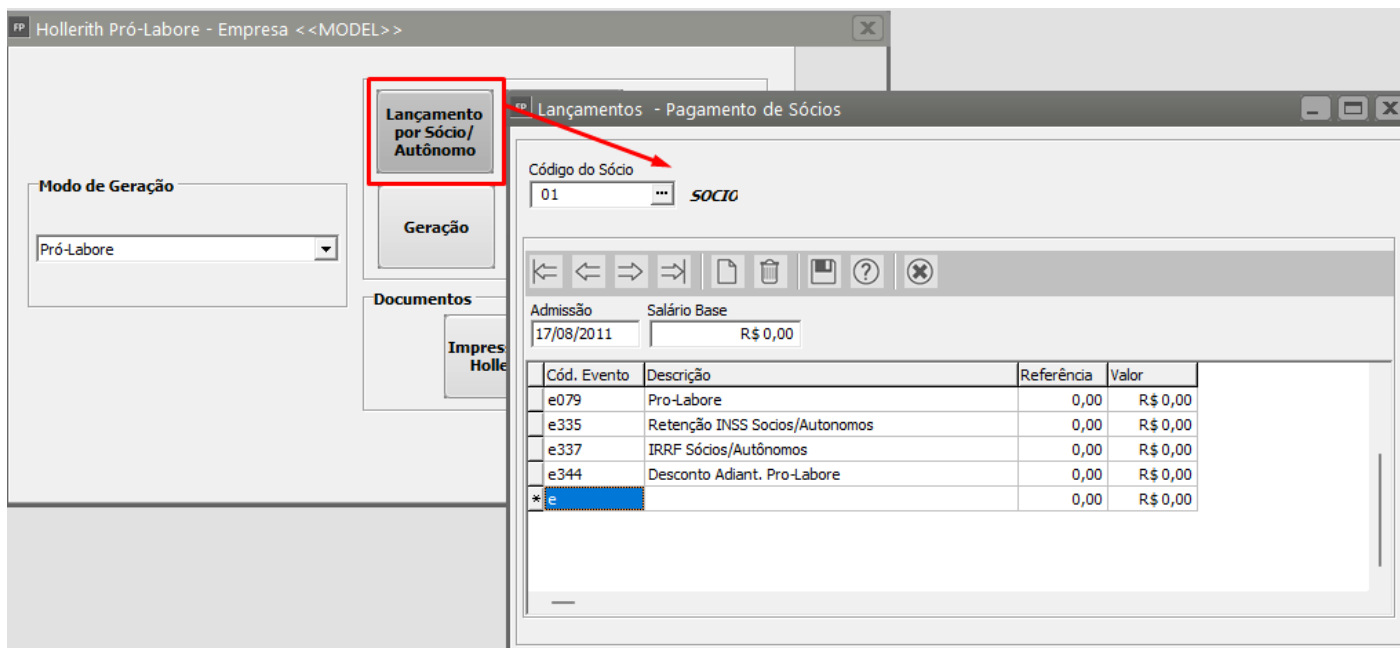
FP Hollerith Pró-Labore - Empresa <<MODEL>>

Lançamento por Sócio/ Autônomo

Modo de Geração

Pró-Labore

Geração

Documentos

Impres Holle

FP Lançamentos - Pagamento de Sócios

Código do Sócio
01

SOCIO

Admissão
17/08/2011

Salário Base
R$ 0,00

| | Cód. Evento | Descrição | Referência | Valor |
|---|---|---|---|---|
| | e079 | Pro-Labore | 0,00 | R$ 0,00 |
| | e335 | Retenção INSS Socios/Autonomos | 0,00 | R$ 0,00 |
| | e337 | IRRF Sócios/Autônomos | 0,00 | R$ 0,00 |
| | e344 | Desconto Adiant. Pro-Labore | 0,00 | R$ 0,00 |
| * | e | | 0,00 | R$ 0,00 |